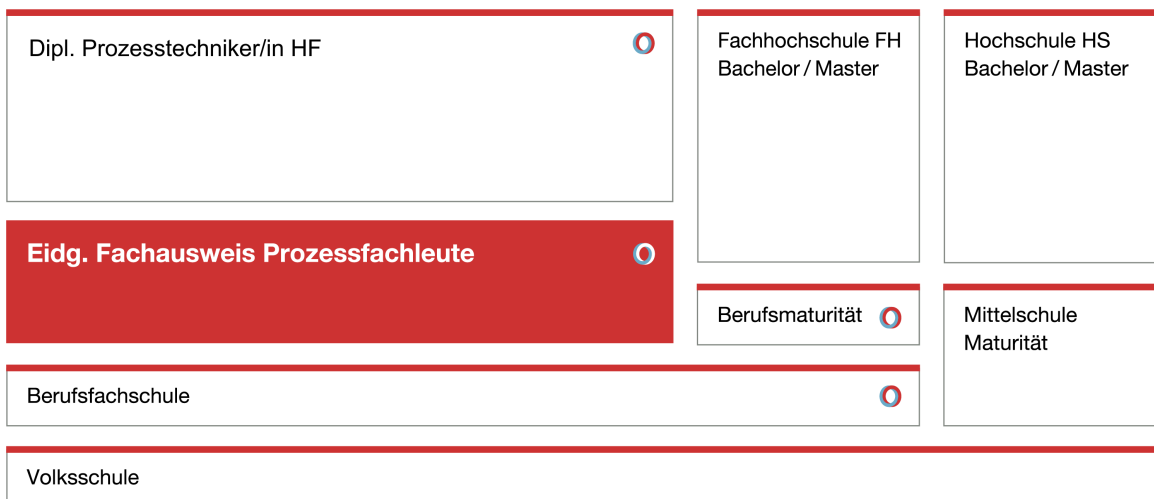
Dipl. Prozesstechniker/in HF

Fachhochschule FH
Bachelor / Master

Hochschule HS
Bachelor / Master

Eidg. Fachausweis Prozessfachleute

Berufsmaturität

Mittelschule
Maturität

Berufsfachschule

Volksschule